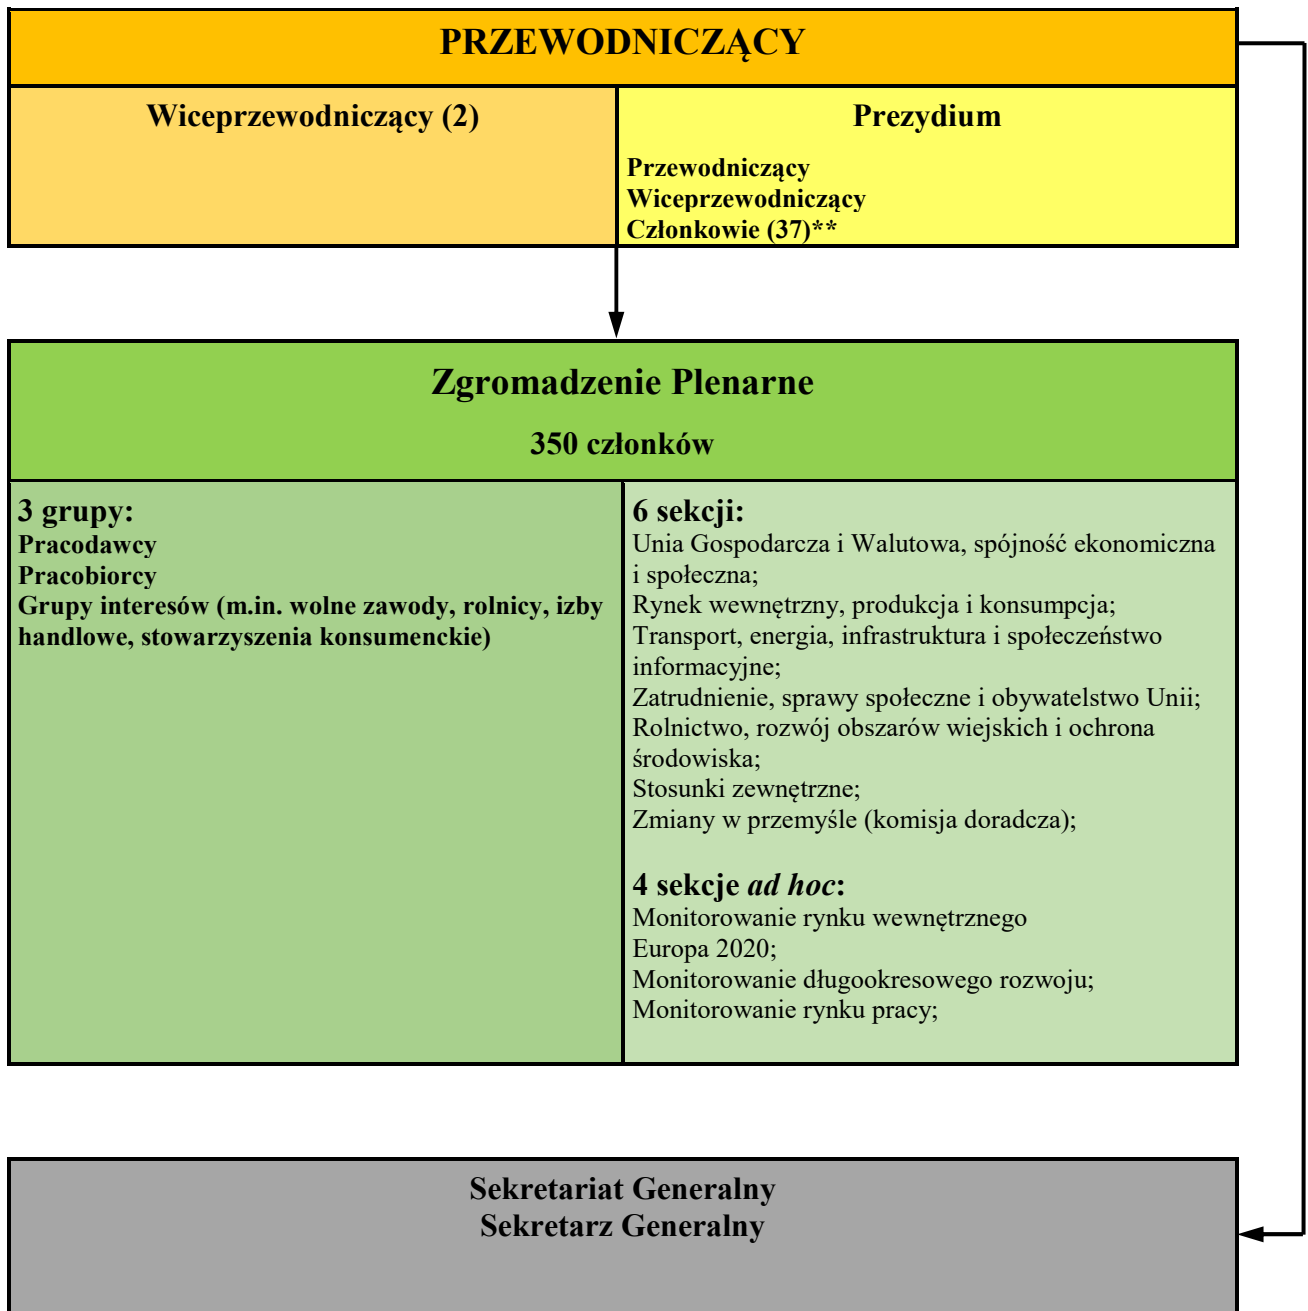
PRZEWODNICZĄCY

Wiceprzewodniczący (2)

Prezydium

Przewodniczący
Wiceprzewodniczący
Członkowie (37)**

Zgromadzenie Plenarne

350 członków

3 grupy:
Pracodawcy
Pracobiorcy
Grupy interesów (m.in. wolne zawody, rolnicy, izby handlowe, stowarzyszenia konsumenckie)

6 sekcji:
Unia Gospodarcza i Walutowa, spójność ekonomiczna i społeczna;
Rynek wewnętrzny, produkcja i konsumpcja;
Transport, energia, infrastruktura i społeczeństwo informacyjne;
Zatrudnienie, sprawy społeczne i obywatelstwo Unii;
Rolnictwo, rozwój obszarów wiejskich i ochrona środowiska;
Stosunki zewnętrzne;
Zmiany w przemyśle (komisja doradcza);

4 sekcje *ad hoc*:
Monitorowanie rynku wewnętrznego
Europa 2020;
Monitorowanie długookresowego rozwoju;
Monitorowanie rynku pracy;

Sekretariat Generalny
Sekretarz Generalny